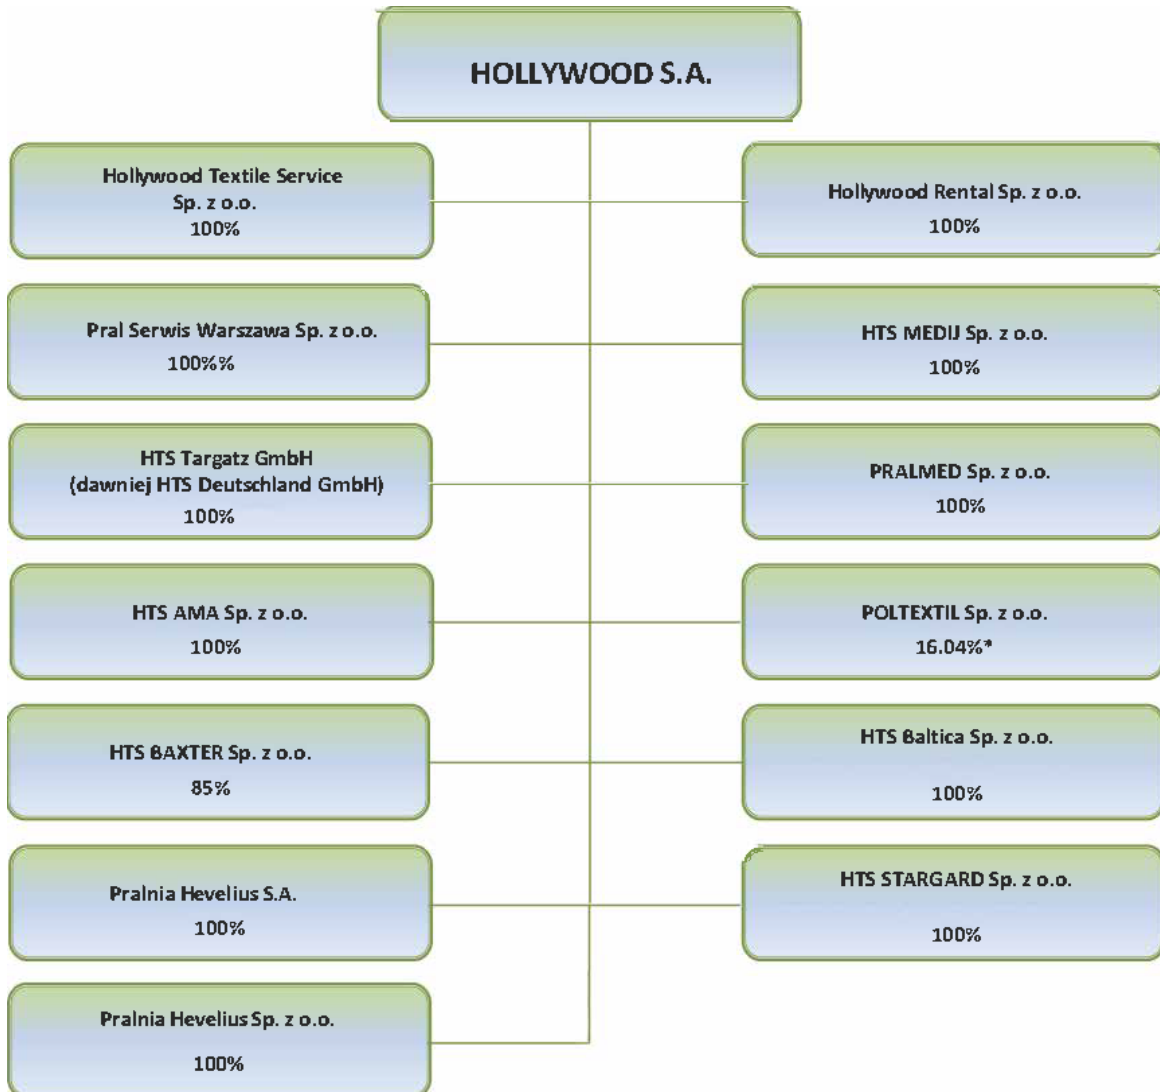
HOLLYWOOD S.A.

Hollywood Textile Service Sp. z o.o.
100%

Pral Serwis Warszawa Sp. z o.o.
100%%

HTS Targatz GmbH
(dawniej HTS Deutschland GmbH)
100%

HTS AMA Sp. z o.o.
100%

HTS BAXTER Sp. z o.o.
85%

Pralnia Hevelius S.A.
100%

Pralnia Hevelius Sp. z o.o.
100%

Hollywood Rental Sp. z o.o.
100%

HTS MEDIJ Sp. z o.o.
100%

PRALMED Sp. z o.o.
100%

POLTEXTIL Sp. z o.o.
16.04%*

HTS Baltica Sp. z o.o.
100%

HTS STARGARD Sp. z o.o.
100%